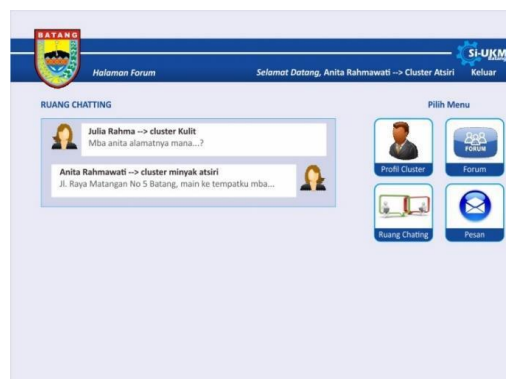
BATANG

SI-UKM

Halaman Forum

Selamat Datang, Anita Rahmawati --> Cluster Atsiri

Keluar

RUANG CHATTING

Julia Rahma --> cluster Kulit
Mba anita alamatnya mana...?

Anita Rahmawati --> cluster minyak atsiri
Jl. Raya Matangan No 5 Batang, main ke tempatku mba...

Pilih Menu

Profil Cluster

FORUM

Forum

Ruang Chating

Pesan